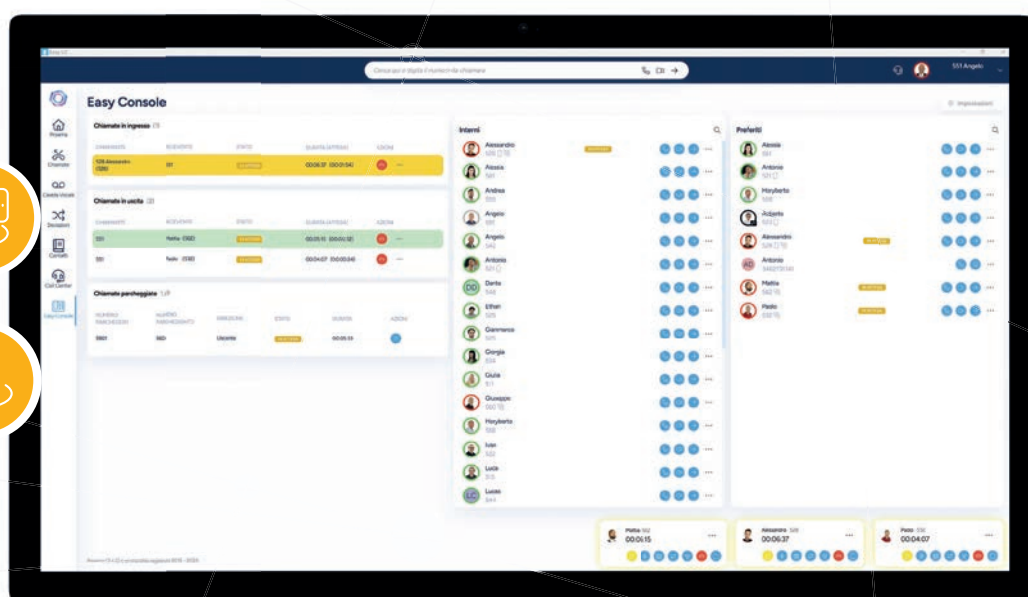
Easy Console

Cerca qui o digita il numero da chiamare

551 Angelo

Impostazioni

Presenza
Chiamate
Caselle Vocali
Deviazioni
Contatti
Call Center
Easy Console

Chiamate in ingresso (1)

| CHIAMANTE | RICEVENTE | STATO | DURATA (ATTESA) | AZIONI |
|---|---|---|---|---|
| 526 Alessandro (526) | 551 | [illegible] | 00:06:37 (00:01:54) | ... |

Chiamate in uscita (2)

| CHIAMANTE | RICEVENTE | STATO | DURATA (ATTESA) | AZIONI |
|---|---|---|---|---|
| 551 | Mattia (562) | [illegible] | 00:05:15 (00:01:12) | ... |
| 551 | Paolo (530) | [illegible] | 00:04:07 (00:00:04) | ... |

Chiamate parcheggiate (1)

| NUMERO PARCHEGGIO | NUMERO PARCHEGGIATO | PARCHEGGIO | STATO | DURATA | AZIONI |
|---|---|---|---|---|---|
| 5601 | 560 | Uscente | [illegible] | 00:05:13 | |

Interni

Alessandro 526
Alessia 561
Andrea 555
Angelo 551
Angelo 542
Antonio 511
Dante 548
Ethan 525
Gianmarco 515
Giorgia 556
Giulia 511
Giuseppe 560
Horyberto 558
Ivan 552
Luca 513
Lucas 544

Preferiti

Alessia 561
Antonio 511
Horyberto 558
Roberto 511
Alessandro 526
Antonio 3482731741
Mattia 562
Paolo 530

Mattia 562 00:05:15
Alessandro 526 00:06:37
Paolo 530 00:04:07

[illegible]